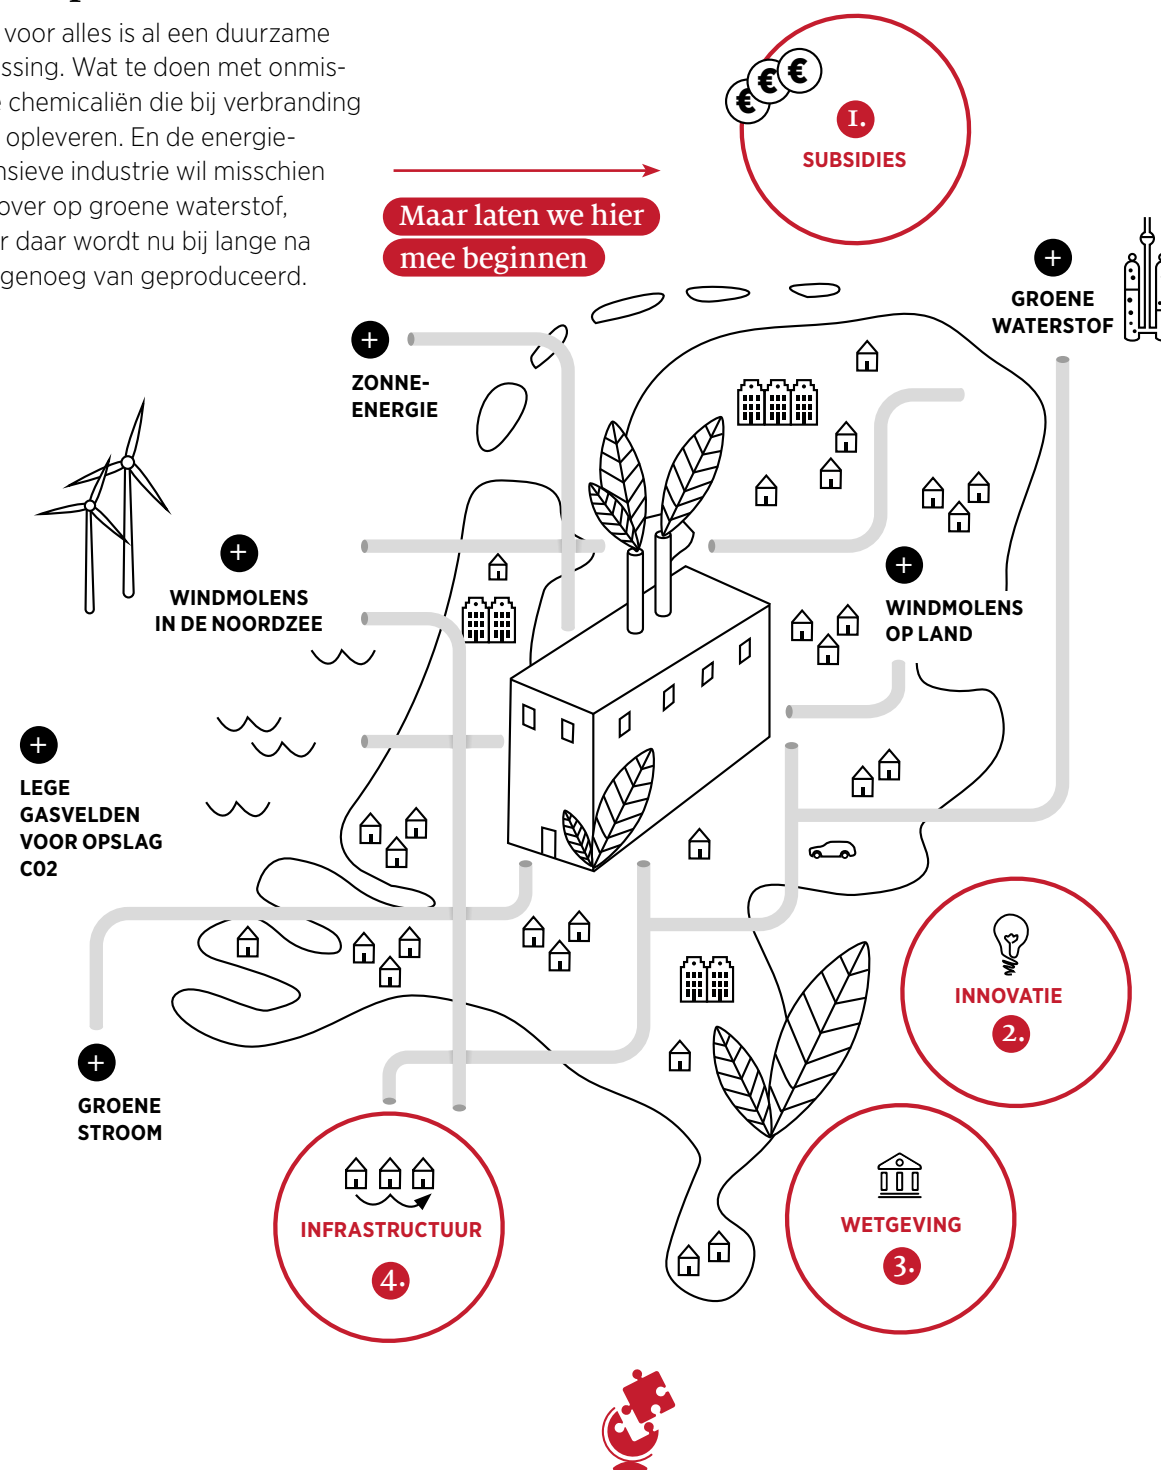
voor alles is al een duurzame
ssing. Wat te doen met onmis-
chemicaliën die bij verbranding
opleveren. En de energie-
nsieve industrie wil misschien
over op groene waterstof,
r daar wordt nu bij lange na
genoeg van geproduceerd.

Maar laten we hier mee beginnen

€ € €
1.
SUBSIDIES

+
GROENE WATERSTOF

+
ZONNE-ENERGIE

+
WINDMOLENS IN DE NOORDZEE

+
WINDMOLENS OP LAND

+
LEGE GASVELDEN VOOR OPSLAG CO2

+
GROENE STROOM

INNOVATIE
2.

WETGEVING
3.

INFRASTRUCTUUR
4.